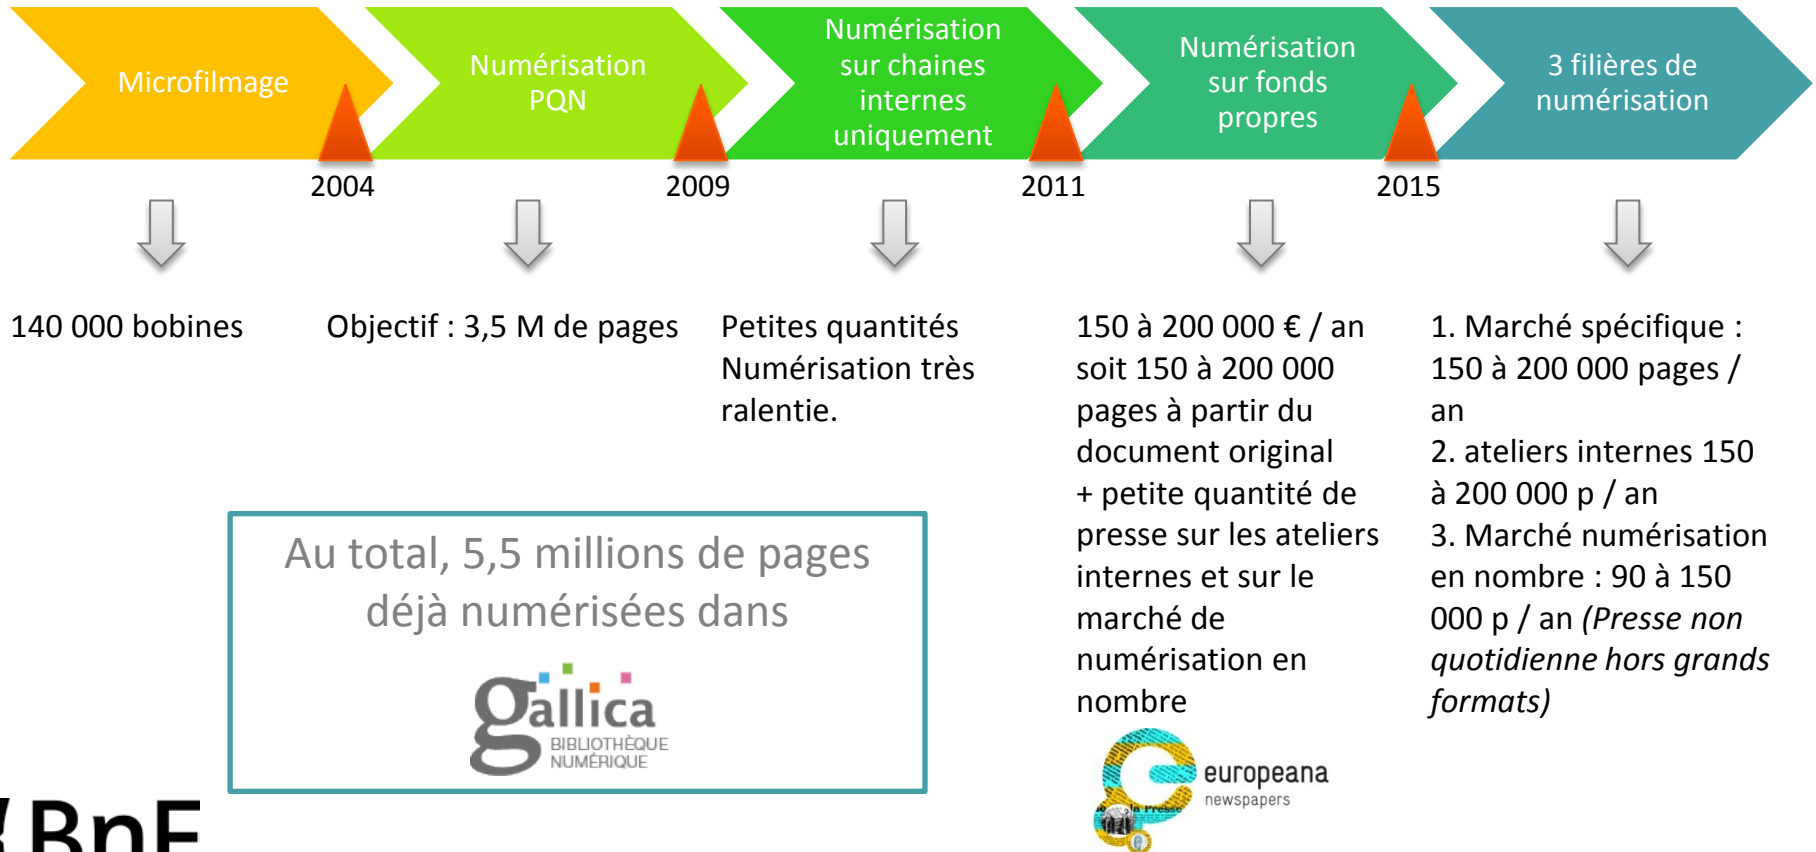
Microfilmage

Numérisation PQN

Numérisation sur chaines internes uniquement

Numérisation sur fonds propres

3 filières de numérisation

2004

2009

2011

2015

140 000 bobines

Objectif : 3,5 M de pages

Petites quantités
Numérisation très ralentie.

150 à 200 000 € / an soit 150 à 200 000 pages à partir du document original + petite quantité de presse sur les ateliers internes et sur le marché de numérisation en nombre

1. Marché spécifique : 150 à 200 000 pages / an
2. ateliers internes 150 à 200 000 p / an
3. Marché numérisation en nombre : 90 à 150 000 p / an *(Presse non quotidienne hors grands formats)*

Au total, 5,5 millions de pages déjà numérisées dans

gallica
BIBLIOTHÈQUE NUMÉRIQUE

europeana
newspapers

BnF